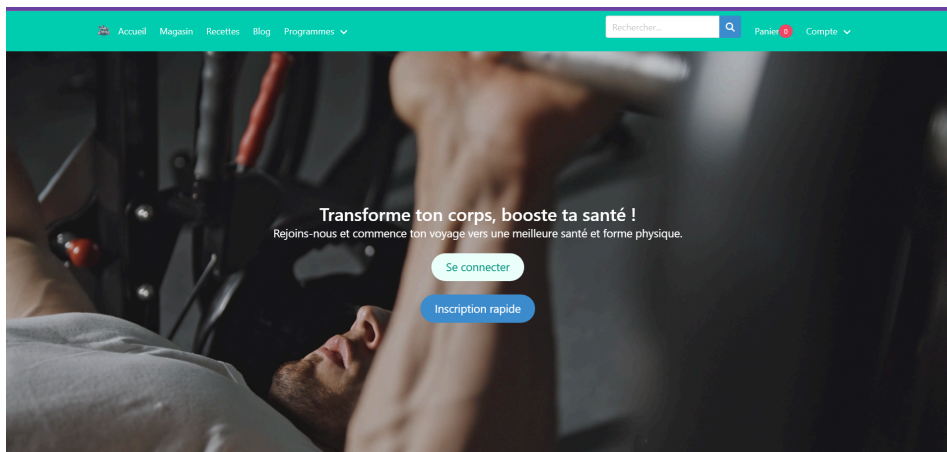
Accueil Magasin Recettes Blog Programmes

Rechercher...

Panier 0 Compte

Transforme ton corps, booste ta santé !

Rejoins-nous et commence ton voyage vers une meilleure santé et forme physique.

Se connecter

Inscription rapide